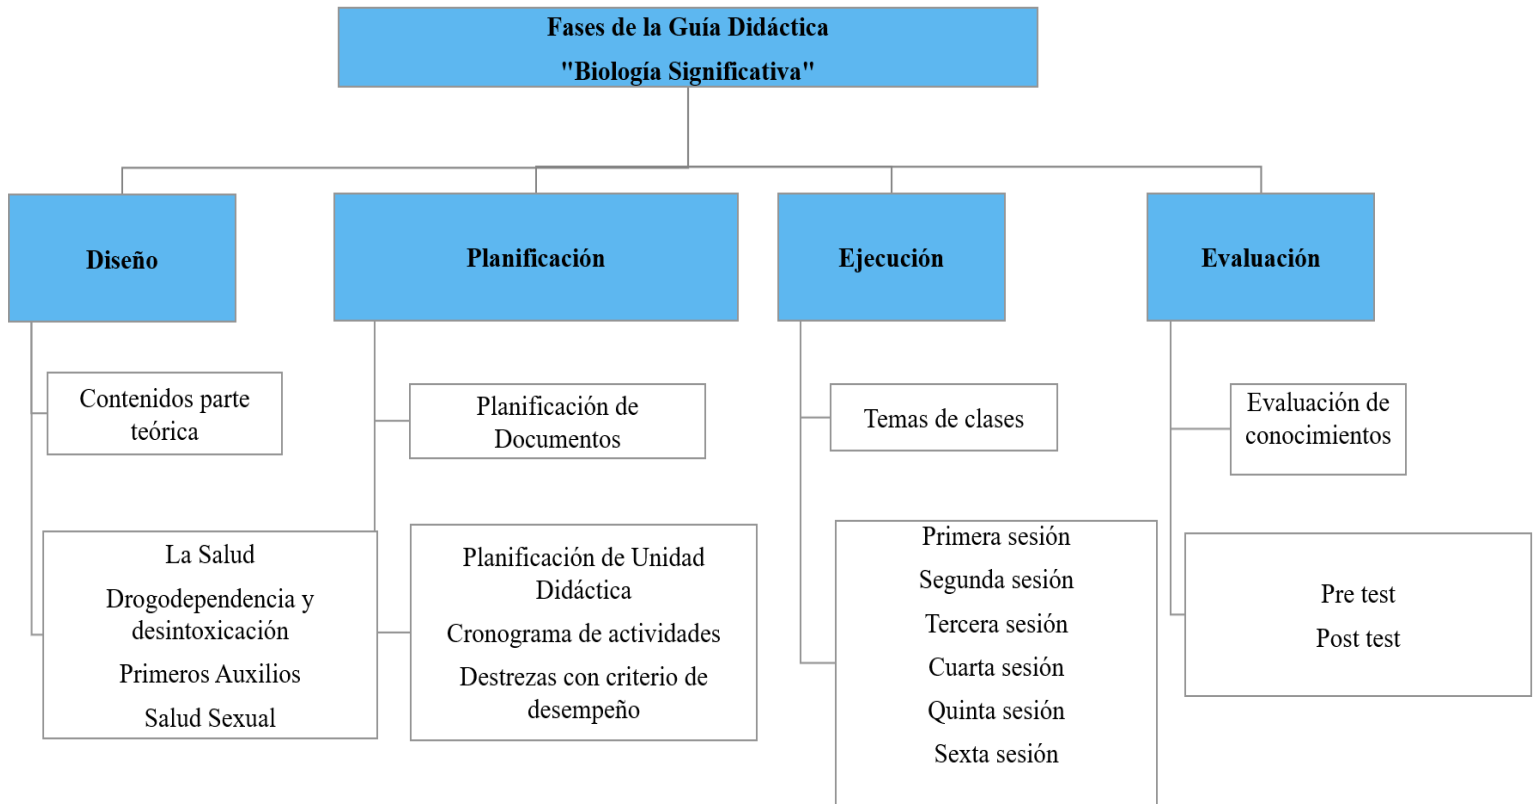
Fases de la Guía Didáctica
"Biología Significativa"

Diseño

Contenidos parte teórica

La Salud
Drogodependencia y desintoxicación
Primeros Auxilios
Salud Sexual

Planificación

Planificación de Documentos

Planificación de Unidad Didáctica
Cronograma de actividades
Destrezas con criterio de desempeño

Ejecución

Temas de clases

Primera sesión
Segunda sesión
Tercera sesión
Cuarta sesión
Quinta sesión
Sexta sesión

Evaluación

Evaluación de conocimientos

Pre test
Post test